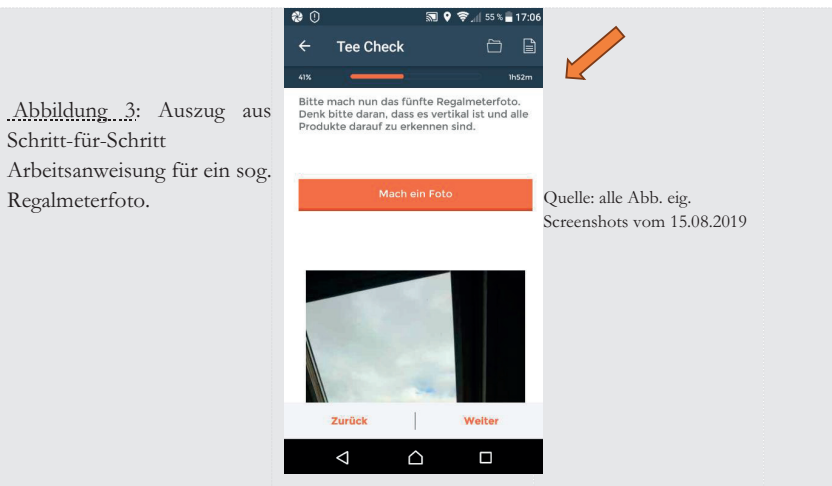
Abbildung 3: Auszug aus Schritt-für-Schritt Arbeitsanweisung für ein sog. Regalmeterfoto.

55 % 17:06

Tee Check

41%

1h52m

Bitte mach nun das fünfte Regalmeterfoto. Denk bitte daran, dass es vertikal ist und alle Produkte darauf zu erkennen sind.

Mach ein Foto

Zurück

Weiter

Quelle: alle Abb. eig. Screenshots vom 15.08.2019